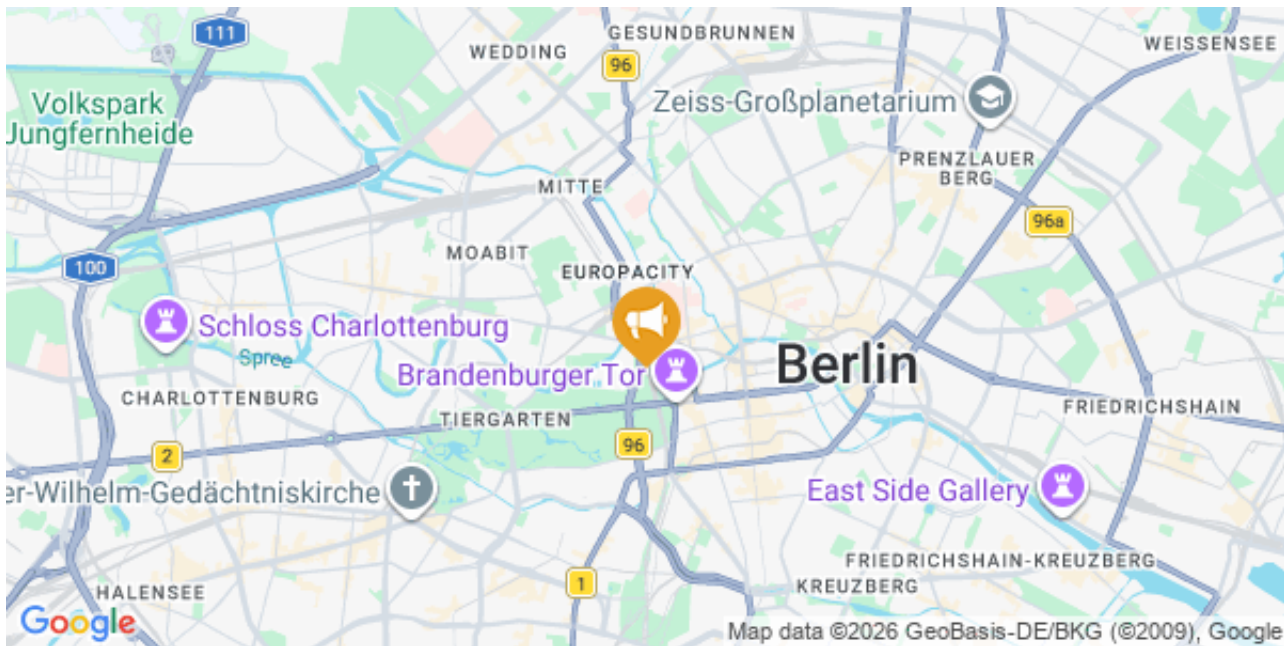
111
GESUNDBRUNNEN
WEDDING
96
WEISSENSEE
Volkspark Jungfernheide
Zeiss-Großplanetarium
PRENZLAUER BERG
MITTE
96a
MOABIT
100
EUROPACITY
Schloss Charlottenburg
Spree
Brandenburger Tor
Berlin
CHARLOTTENBURG
TIERGARTEN
FRIEDRICHSHAIN
96
2
er-Wilhelm-Gedächtniskirche
East Side Gallery
FRIEDRICHSHAIN-KREUZBERG
1
KREUZBERG
HALENSEE
Google
Map data ©2026 GeoBasis-DE/BKG (©2009), Google